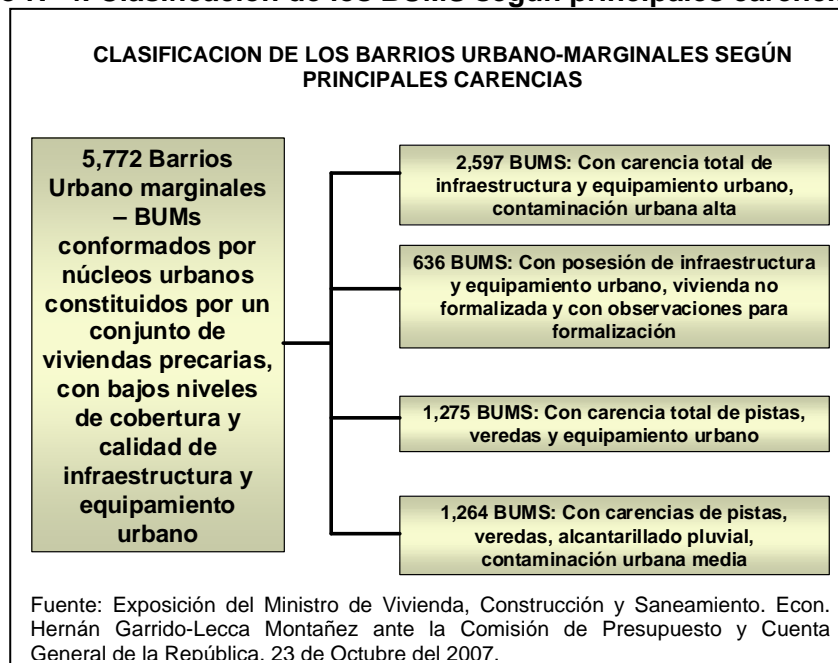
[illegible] Clasificación de los BUMs según principales carencias

CLASIFICACION DE LOS BARRIOS URBANO-MARGINALES SEGÚN PRINCIPALES CARENCIAS

5,772 Barrios Urbano marginales – BUMs conformados por núcleos urbanos constituidos por un conjunto de viviendas precarias, con bajos niveles de cobertura y calidad de infraestructura y equipamiento urbano

2,597 BUMS: Con carencia total de infraestructura y equipamiento urbano, contaminación urbana alta

636 BUMS: Con posesión de infraestructura y equipamiento urbano, vivienda no formalizada y con observaciones para formalización

1,275 BUMS: Con carencia total de pistas, veredas y equipamiento urbano

1,264 BUMS: Con carencias de pistas, veredas, alcantarillado pluvial, contaminación urbana media

Fuente: Exposición del Ministro de Vivienda, Construcción y Saneamiento. Econ. Hernán Garrido-Lecca Montañez ante la Comisión de Presupuesto y Cuenta General de la República. 23 de Octubre del 2007.